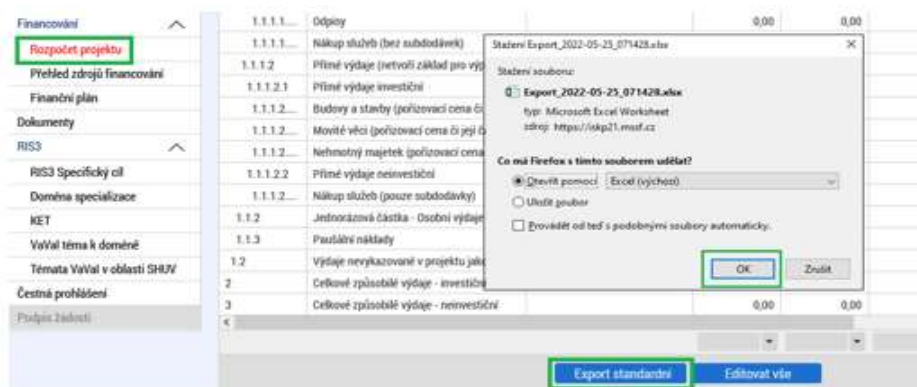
Financování
Rozpočet projektu
Přehled zdrojů financování
Finanční plán
Dokumenty
RIS3
RIS3 Specifický cíl
Doména specializace
KET
VaVaI téma k doméně
Témata VaVaI v oblasti SHUV
Čestná prohlášení
Podpis žádosti

| | | | |
|---|---|---|---|
| 1.1.1.1.... | Odpisy | 0,00 | 0,00 |
| 1.1.1.1.... | Nákup služeb (bez subdodávek) | | |
| 1.1.1.2 | Přímé výdaje (netvoří základ pro výp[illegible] | | |
| 1.1.1.2.1 | Přímé výdaje investiční | | |
| 1.1.1.2.... | Budovy a stavby (pořizovací cena či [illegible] | | |
| 1.1.1.2.... | Movité věci (pořizovací cena či její č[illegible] | | |
| 1.1.1.2.... | Nehmotný majetek (pořizovací cena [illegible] | | |
| 1.1.1.2.2 | Přímé výdaje neinvestiční | | |
| 1.1.1.2.... | Nákup služeb (pouze subdodávky) | | |
| 1.1.2 | Jednorázová částka - Osobní výdaje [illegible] | | |
| 1.1.3 | Paušální náklady | | |
| 1.2 | Výdaje nezpůsobilé v projektu jako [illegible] | | |
| 2 | Celkové způsobilé výdaje - investiční | | |
| 3 | Celkové způsobilé výdaje - neinvestiční | 0,00 | 0,00 |

Stažení Export_2022-05-25_071428.xlsx
Stažení souboru:
Export_2022-05-25_071428.xlsx
typ: Microsoft Excel Worksheet
zdroj: https://iskp21.mssf.cz
Co má Firefox s tímto souborem udělat?
Otevřít pomocí Excel (výchozí)
Uložit soubor
Provádět od teď s podobnými soubory automaticky.
OK
Zrušit

Export standardní
Editovat vše